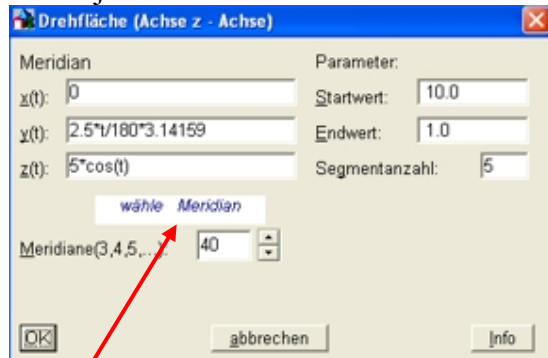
Drehfläche (Achse z - Achse)

Meridian

x(t): 0

y(t): 2.5*t/180*3.14159

z(t): 5*cos(t)

Parameter:

Startwert: 10.0

Endwert: 1.0

Segmentanzahl: 5

wähle Meridian

Meridiane(3,4,5,...): 40

OK

abbrechen

Info